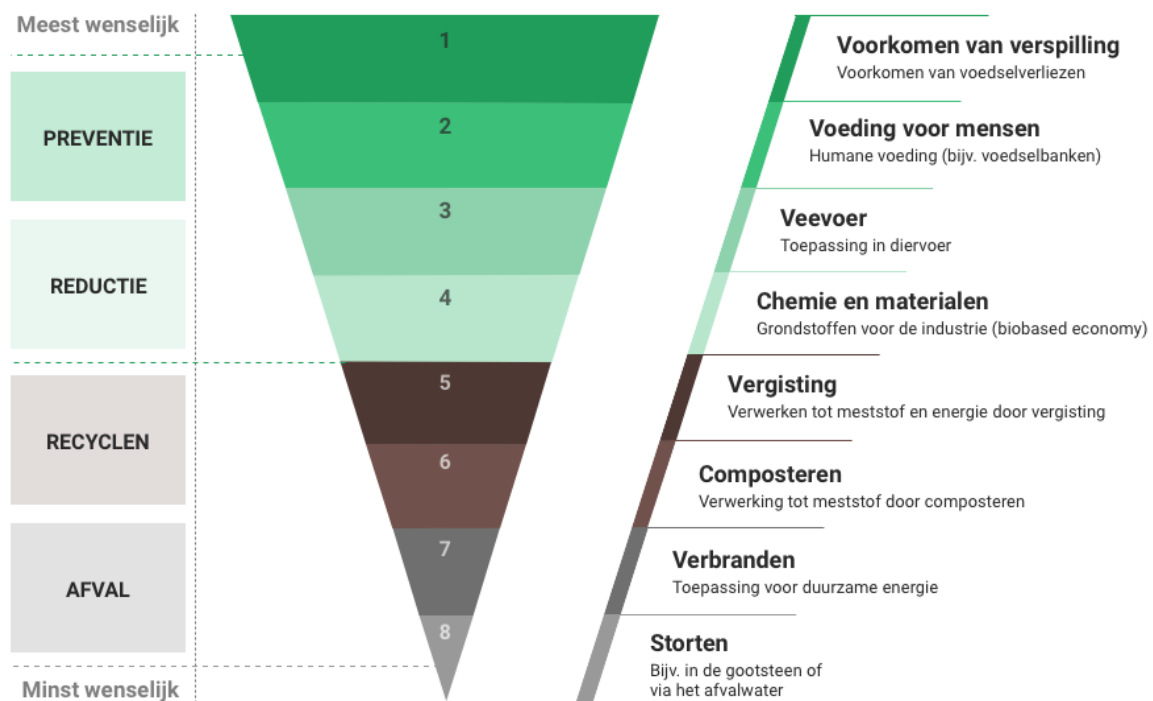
Meest wenselijk

PREVENTIE

REDUCTIE

RECYCLEN

AFVAL

Minst wenselijk

1
2
3
4
5
6
7
8

Voorkomen van verspilling
Voorkomen van voedselverliezen

Voeding voor mensen
Humane voeding (bijv. voedselbanken)

Veevoer
Toepassing in diervoer

Chemie en materialen
Grondstoffen voor de industrie (biobased economy)

Vergisting
Verwerken tot meststof en energie door vergisting

Composteren
Verwerking tot meststof door composteren

Verbranden
Toepassing voor duurzame energie

Storten
Bijv. in de gootsteen of via het afvalwater